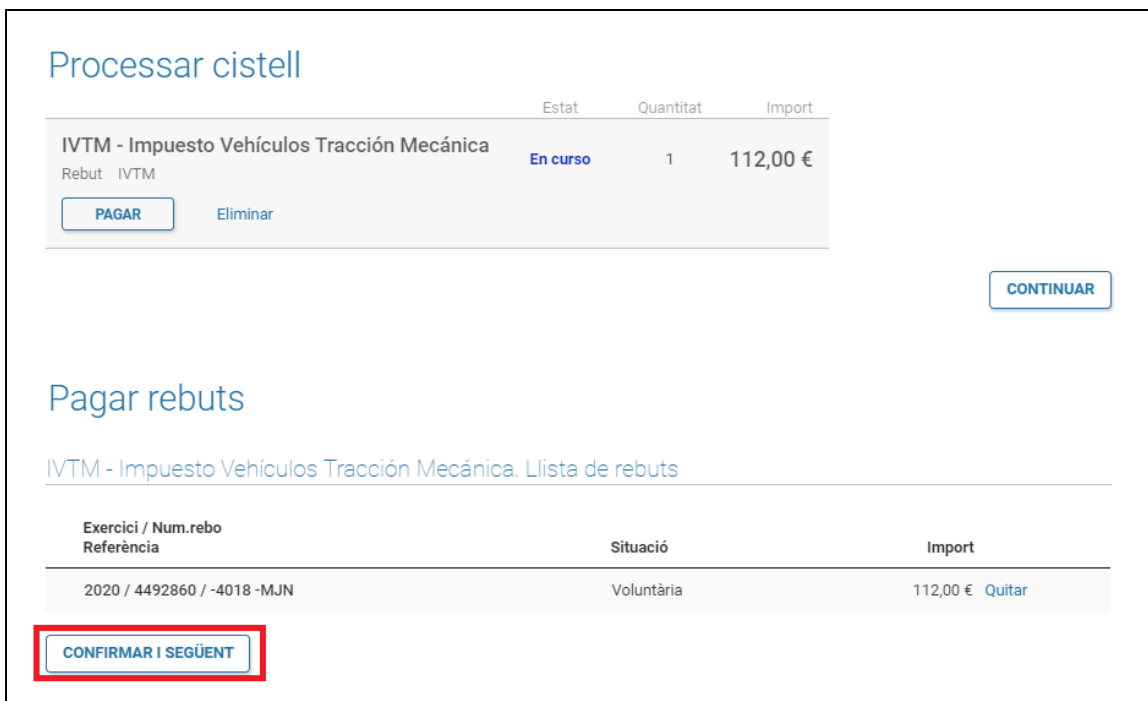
Processar cistell

| | Estat | Quantitat | Import |
|---|---|---|---|
| IVTM - Impuesto Vehículos Tracción Mecánica<br>Rebut IVTM<br>PAGAR Eliminar | En curso | 1 | 112,00 € |

CONTINUAR

Pagar rebuts

IVTM - Impuesto Vehículos Tracción Mecánica. Llista de rebuts

| Exercici / Num.rebo<br>Referència | Situació | Import |
|---|---|---|
| 2020 / 4492860 / -4018 -MJN | Voluntària | 112,00 € Quitar |

CONFIRMAR I SEGÜENT